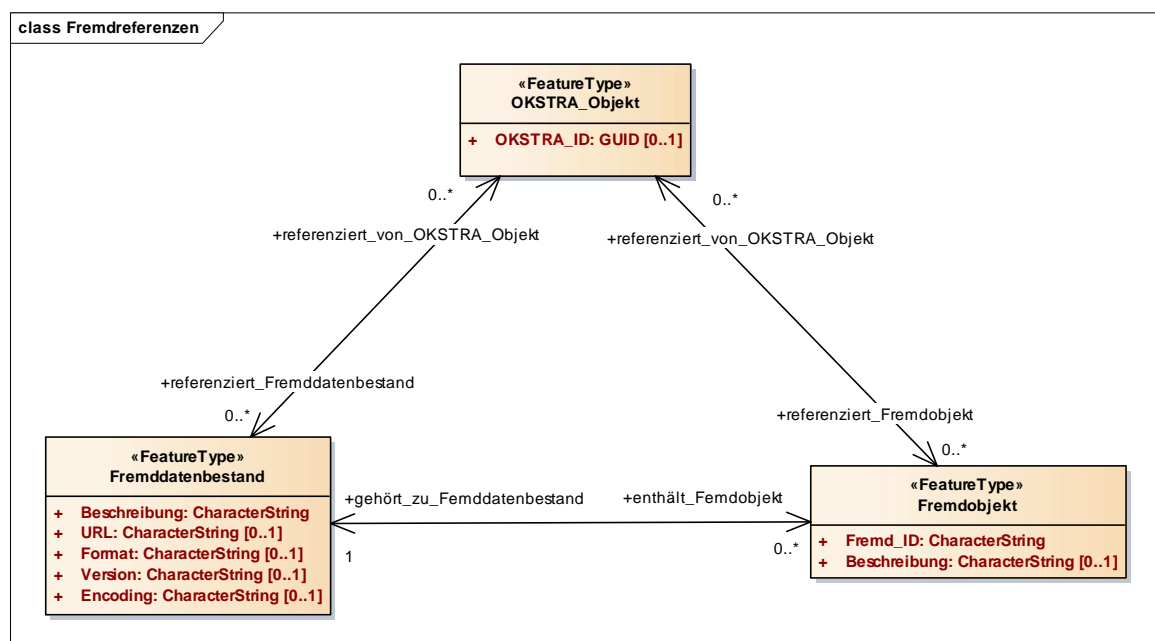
class Fremdreferenzen

«FeatureType»
OKSTRA_Objekt

+ OKSTRA_ID: GUID [0..1]

0..*

+referenziert_von_OKSTRA_Objekt

0..*

+referenziert_von_OKSTRA_Objekt

+referenziert_Fremddatenbestand

0..*

+referenziert_Fremdobjekt

0..*

«FeatureType»
Fremddatenbestand

+ Beschreibung: CharacterString
+ URL: CharacterString [0..1]
+ Format: CharacterString [0..1]
+ Version: CharacterString [0..1]
+ Encoding: CharacterString [0..1]

+gehört_zu_Femddatenbestand

1

+enthält_Femdobjekt

0..*

«FeatureType»
Fremdobjekt

+ Fremd_ID: CharacterString
+ Beschreibung: CharacterString [0..1]